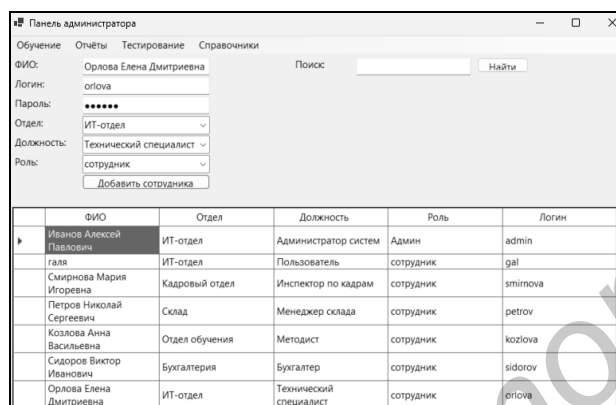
Панель администратора

Обучение Отчёты Тестирование Справочники

ФИО: Орлова Елена Дмитриевна
Логин: orlova
Пароль: ••••••
Отдел: ИТ-отдел
Должность: Технический специалист
Роль: сотрудник
Добавить сотрудника

Поиск: Найти

| | ФИО | Отдел | Должность | Роль | Логин |
|---|---|---|---|---|---|
| ▸ | Иванов Алексей Павлович | ИТ-отдел | Администратор систем | Админ | admin |
| | галя | ИТ-отдел | Пользователь | сотрудник | gal |
| | Смирнова Мария Игоревна | Кадровый отдел | Инспектор по кадрам | сотрудник | smirnova |
| | Петров Николай Сергеевич | Склад | Менеджер склада | сотрудник | petrov |
| | Козлова Анна Васильевна | Отдел обучения | Методист | сотрудник | kozlova |
| | Сидоров Виктор Иванович | Бухгалтерия | Бухгалтер | сотрудник | sidorov |
| | Орлова Елена Дмитриевна | ИТ-отдел | Технический специалист | сотрудник | orlova |